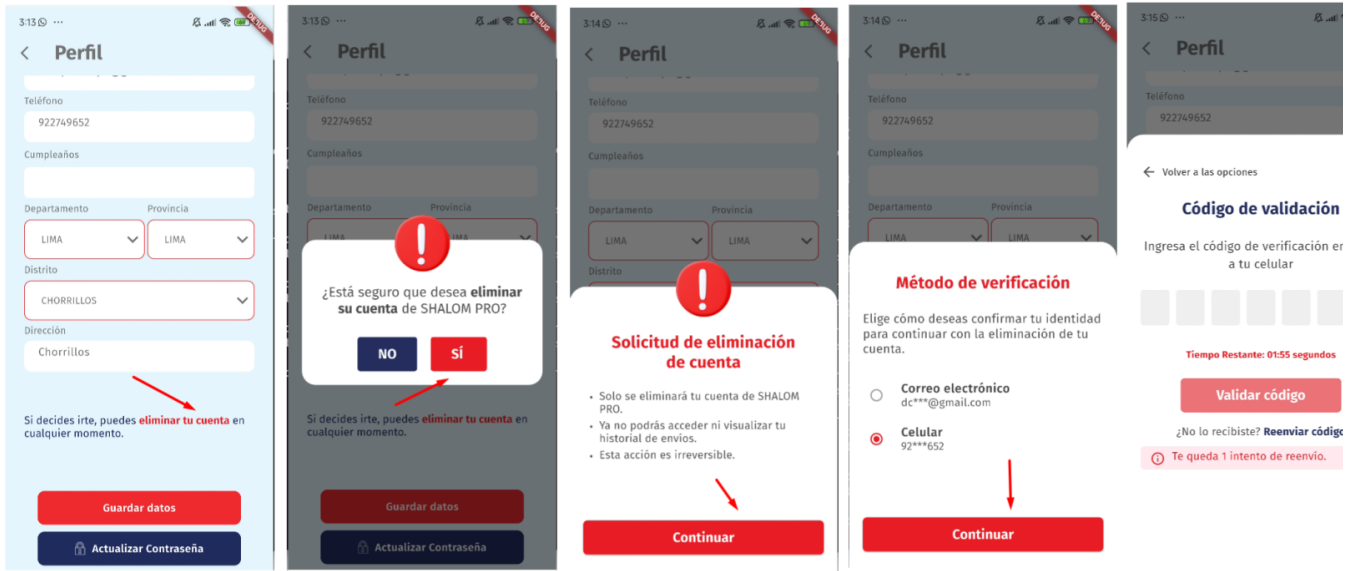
3:13 ··· DEBUG

Perfil

Teléfono
922749652
Cumpleaños

Departamento
LIMA
Provincia
LIMA
Distrito
CHORRILLOS
Dirección
Chorrillos

Si decides irte, puedes eliminar tu cuenta en cualquier momento.

Guardar datos
Actualizar Contraseña

3:13 DEBUG

Perfil

Teléfono
922749652
Cumpleaños
Departamento
LIMA
Provincia
LIMA

¿Está seguro que desea eliminar su cuenta de SHALOM PRO?

NO
SÍ

Si decides irte, puedes eliminar tu cuenta en cualquier momento.

Guardar datos
Actualizar Contraseña

3:14 DEBUG

Perfil

Teléfono
922749652
Cumpleaños
Departamento
LIMA
Provincia
LIMA
Distrito

Solicitud de eliminación de cuenta

• Solo se eliminará tu cuenta de SHALOM PRO.
• Ya no podrás acceder ni visualizar tu historial de envíos.
• Esta acción es irreversible.

Continuar

3:14 DEBUG

Perfil

Teléfono
922749652
Cumpleaños
Departamento
LIMA
Provincia
LIMA

Método de verificación

Elige cómo deseas confirmar tu identidad para continuar con la eliminación de tu cuenta.

Correo electrónico
dc***@gmail.com

Celular
92***652

Continuar

3:15

Perfil

Teléfono
922749652

Volver a las opciones

Código de validación

Ingresa el código de verificación er a tu celular

Tiempo Restante: 01:55 segundos

Validar código

¿No lo recibiste? Reenviar código

Te queda 1 intento de reenvío.